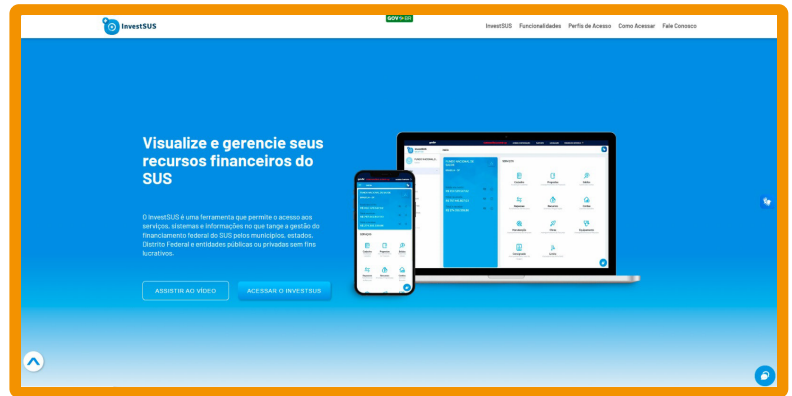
InvestSUS

GOV.BR

InvestSUS Funcionalidades Perfis de Acesso Como Acessar Fale Conosco

Visualize e gerencie seus recursos financeiros do SUS

O InvestSUS é uma ferramenta que permite o acesso aos serviços, sistemas e informações no que tange a gestão do financiamento federal do SUS pelos municípios, estados, Distrito Federal e entidades públicas ou privadas sem fins lucrativos.

ASSISTIR AO VÍDEO

ACESSAR O INVESTSUS